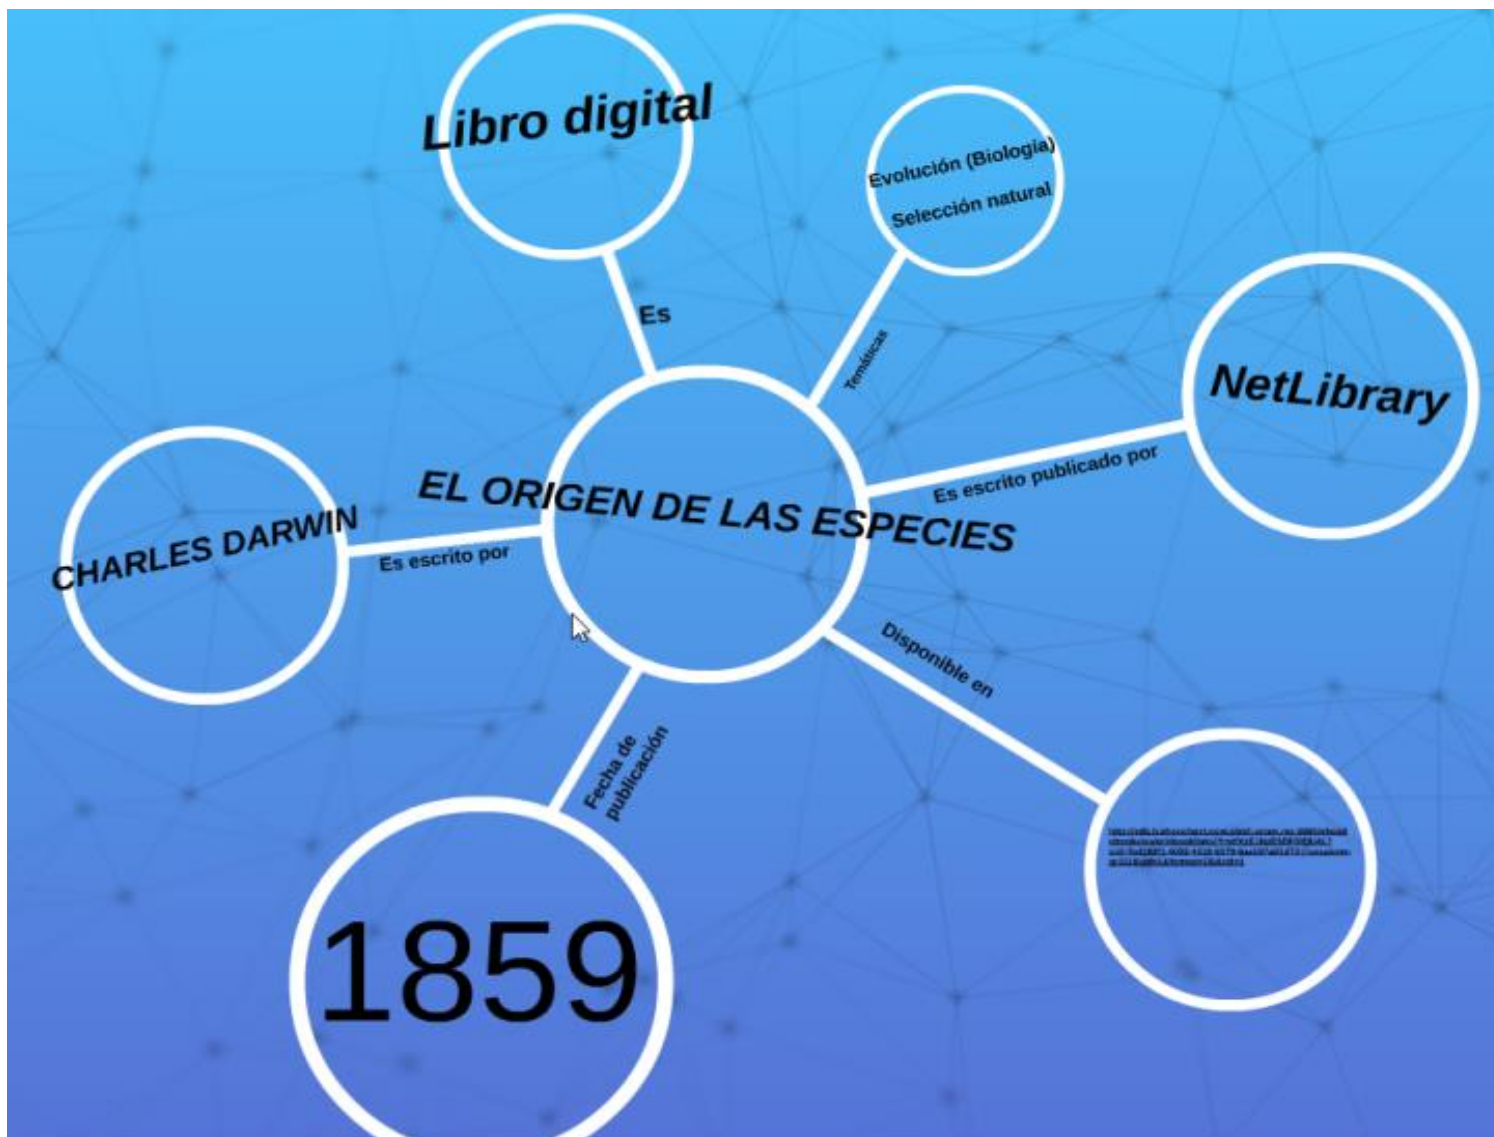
Libro digital

Es

Evolución (Biología)

Selección natural

Temáticas

NetLibrary

Es escrito publicado por

EL ORIGEN DE LAS ESPECIES

CHARLES DARWIN

Es escrito por

Disponible en

Fecha de publicación

1859

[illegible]